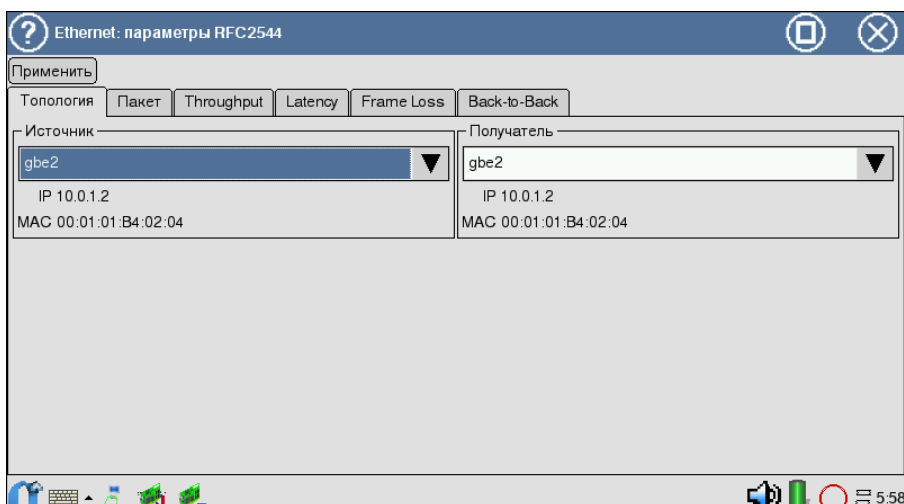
Ethernet: параметры RFC2544

Применить

Топология | Пакет | Throughput | Latency | Frame Loss | Back-to-Back

Источник
gbe2
IP 10.0.1.2
MAC 00:01:01:B4:02:04

Получатель
gbe2
IP 10.0.1.2
MAC 00:01:01:B4:02:04

5:58